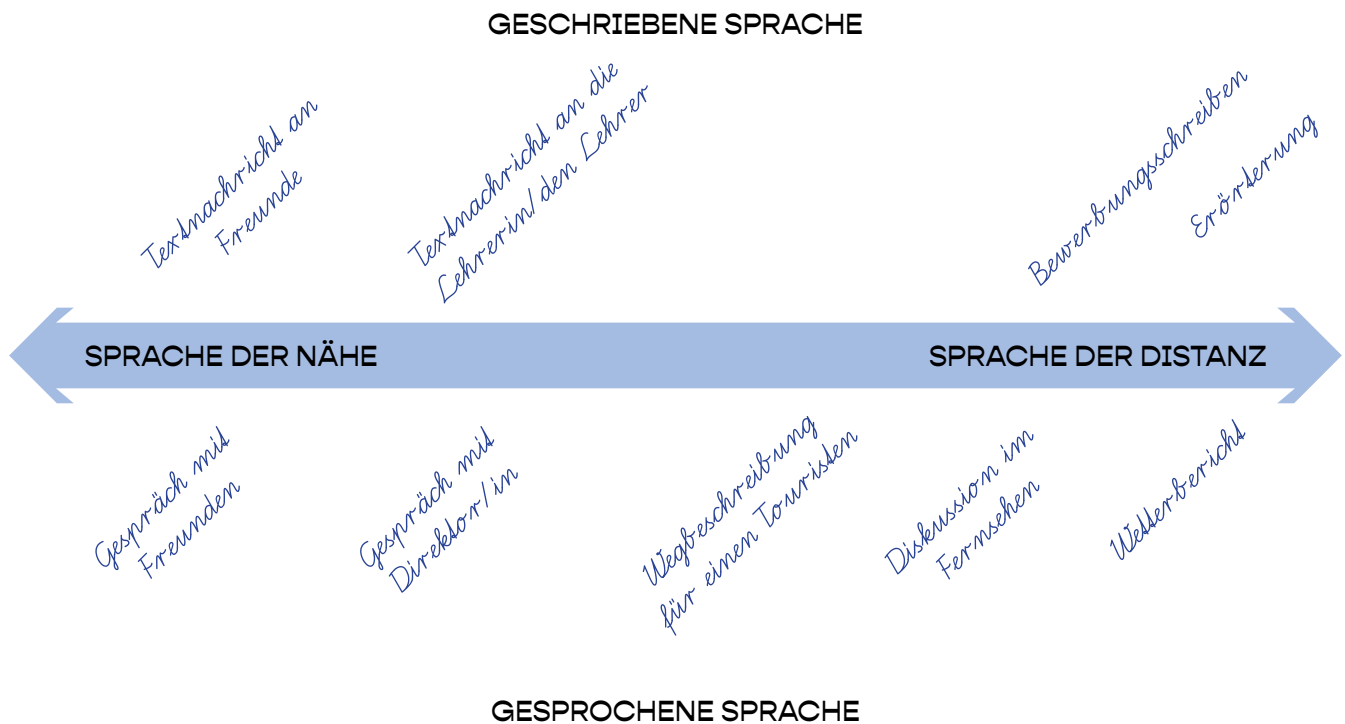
GESCHRIEBENE SPRACHE

Textnachricht an Freunde

Textnachricht an die Lehrerin/den Lehrer

Bewerbungsschreiben

Erörterung

SPRACHE DER NÄHE

SPRACHE DER DISTANZ

Gespräch mit Freunden

Gespräch mit Direktor/in

Wegbeschreibung für einen Touristen

Diskussion im Fernsehen

Wetterbericht

GESPROCHENE SPRACHE